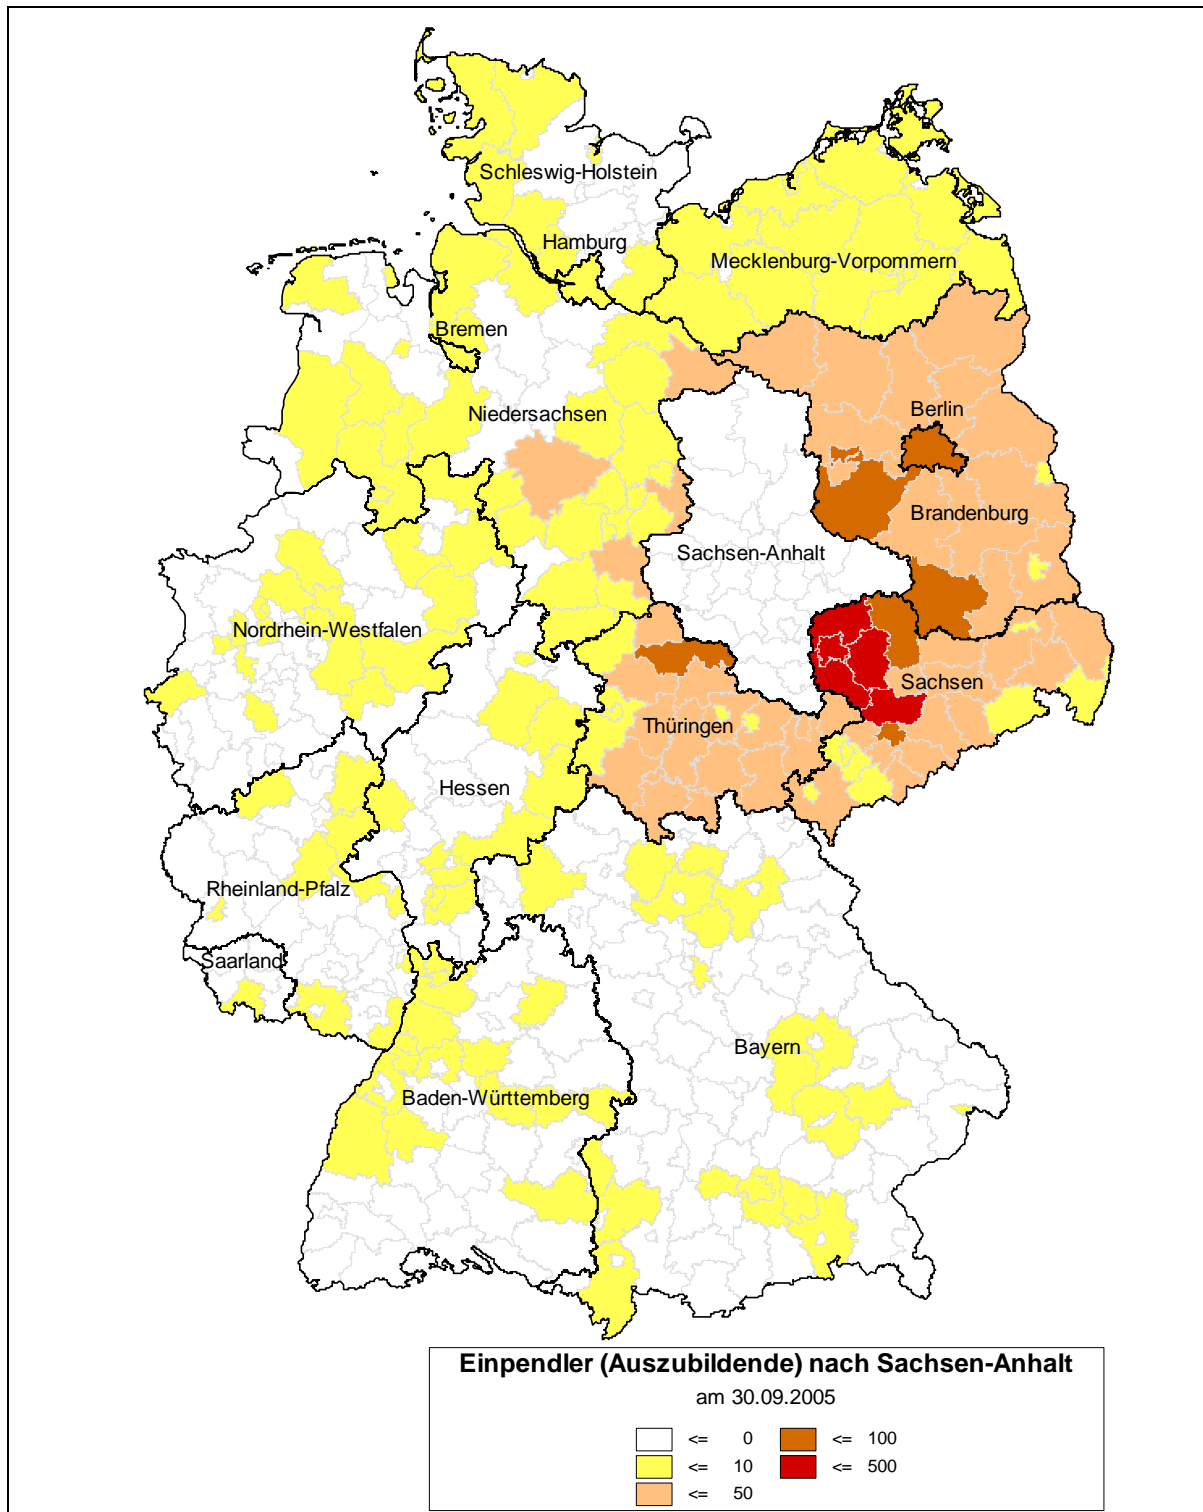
Schleswig-Holstein
Hamburg
Mecklenburg-Vorpommern
Bremen
Niedersachsen
Berlin
Brandenburg
Sachsen-Anhalt
Nordrhein-Westfalen
Sachsen
Thüringen
Hessen
Rheinland-Pfalz
Saarland
Bayern
Baden-Württemberg

Einpendler (Auszubildende) nach Sachsen-Anhalt
am 30.09.2005

<= 0
<= 10
<= 50
<= 100
<= 500